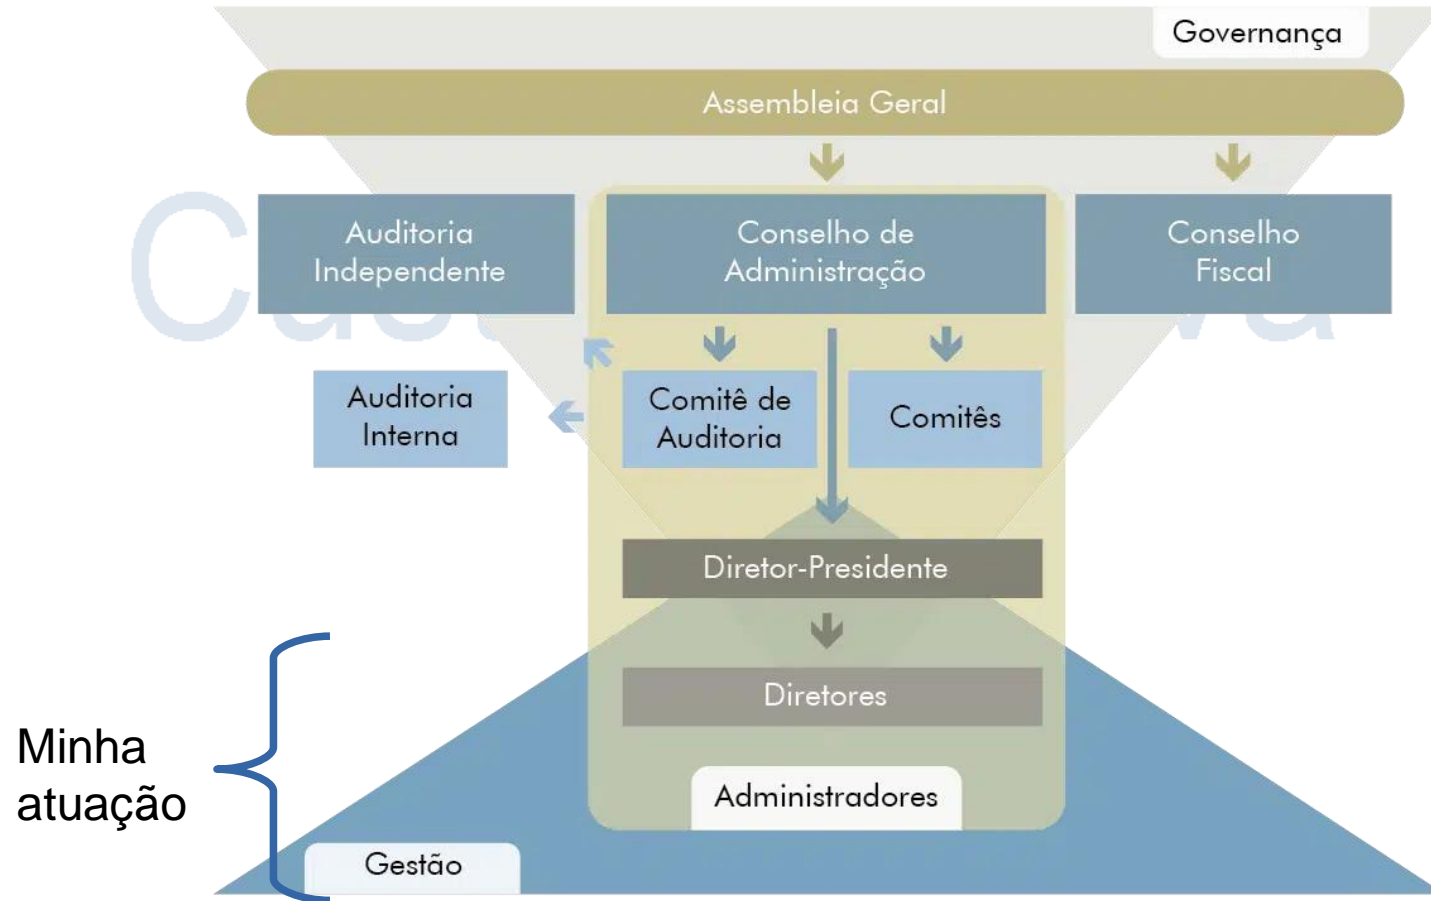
Governança

Assembleia Geral

Auditoria Independente

Conselho de Administração

Conselho Fiscal

Auditoria Interna

Comitê de Auditoria

Comitês

Diretor-Presidente

Diretores

Administradores

Minha atuação

Gestão